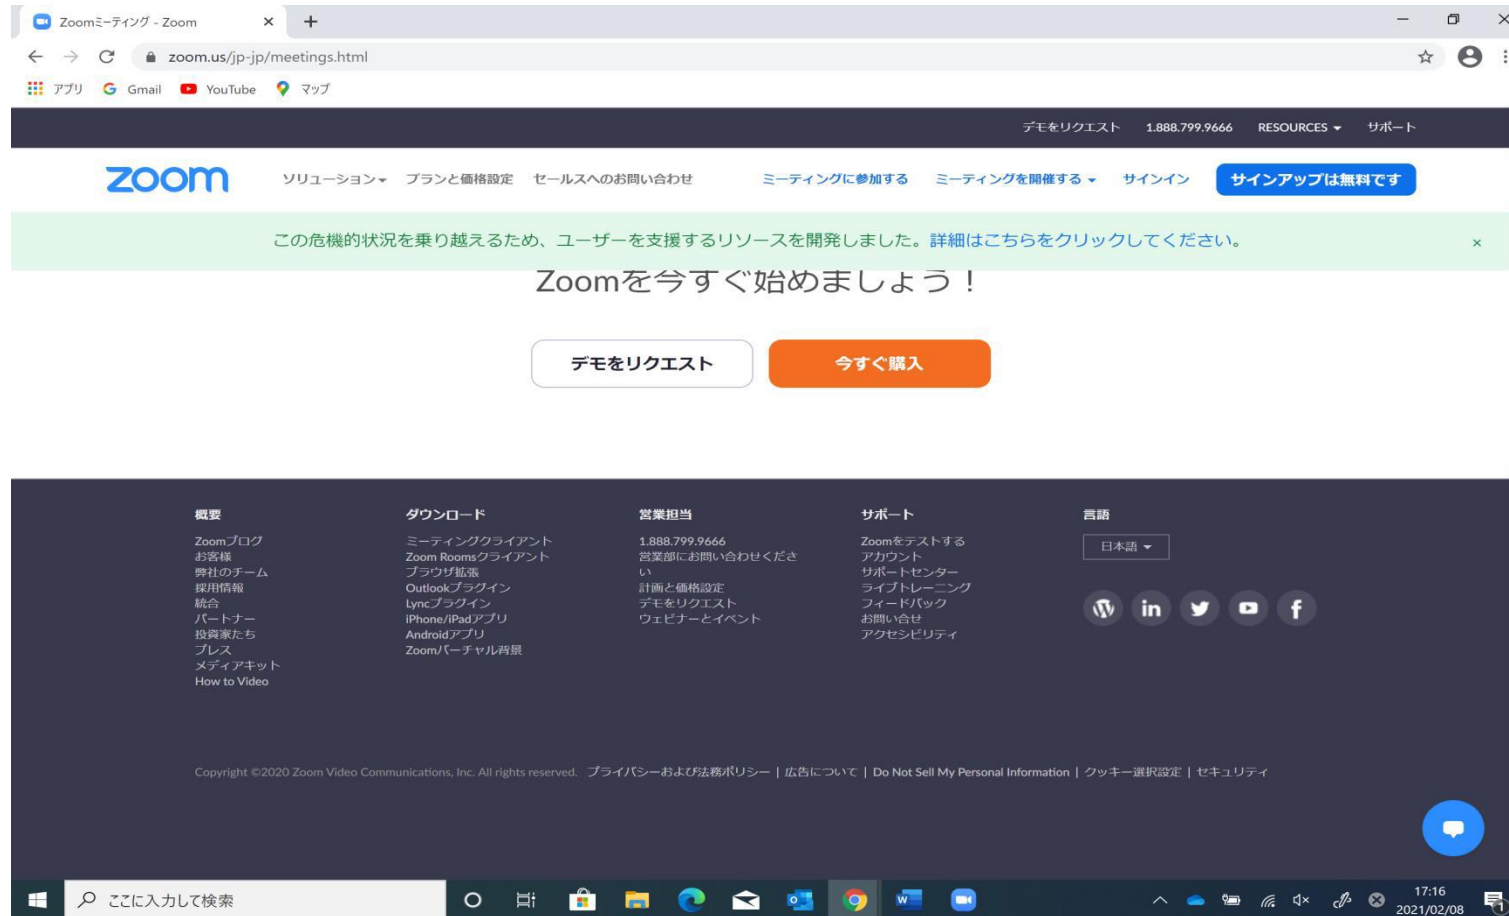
Zoomミーティング - Zoom
zoom.us/jp-jp/meetings.html
アプリ Gmail YouTube マップ

デモをリクエスト 1.888.799.9666 RESOURCES サポート

zoom ソリューション プランと価格設定 セールスへのお問い合わせ ミーティングに参加する ミーティングを開催する サインイン サインアップは無料です

この危機的状況を乗り越えるため、ユーザーを支援するリソースを開発しました。詳細はこちらをクリックしてください。 ×

Zoomを今すぐ始めましょう！

デモをリクエスト 今すぐ購入

概要
Zoomブログ
お客様
弊社のチーム
採用情報
統合
パートナー
投資家たち
プレス
メディアキット
How to Video

ダウンロード
ミーティングクライアント
Zoom Roomsクライアント
ブラウザ拡張
Outlookプラグイン
Lyncプラグイン
iPhone/iPadアプリ
Androidアプリ
Zoomバーチャル背景

営業担当
1.888.799.9666
営業部にお問い合わせください
計画と価格設定
デモをリクエスト
ウェビナーとイベント

サポート
Zoomをテストする
アカウント
サポートセンター
ライブトレーニング
フィードバック
お問い合せ
アクセシビリティ

言語
日本語

Copyright ©2020 Zoom Video Communications, Inc. All rights reserved. プライバシーおよび法務ポリシー | 広告について | Do Not Sell My Personal Information | クッキー選択設定 | セキュリティ

ここに入力して検索
17:16
2021/02/08